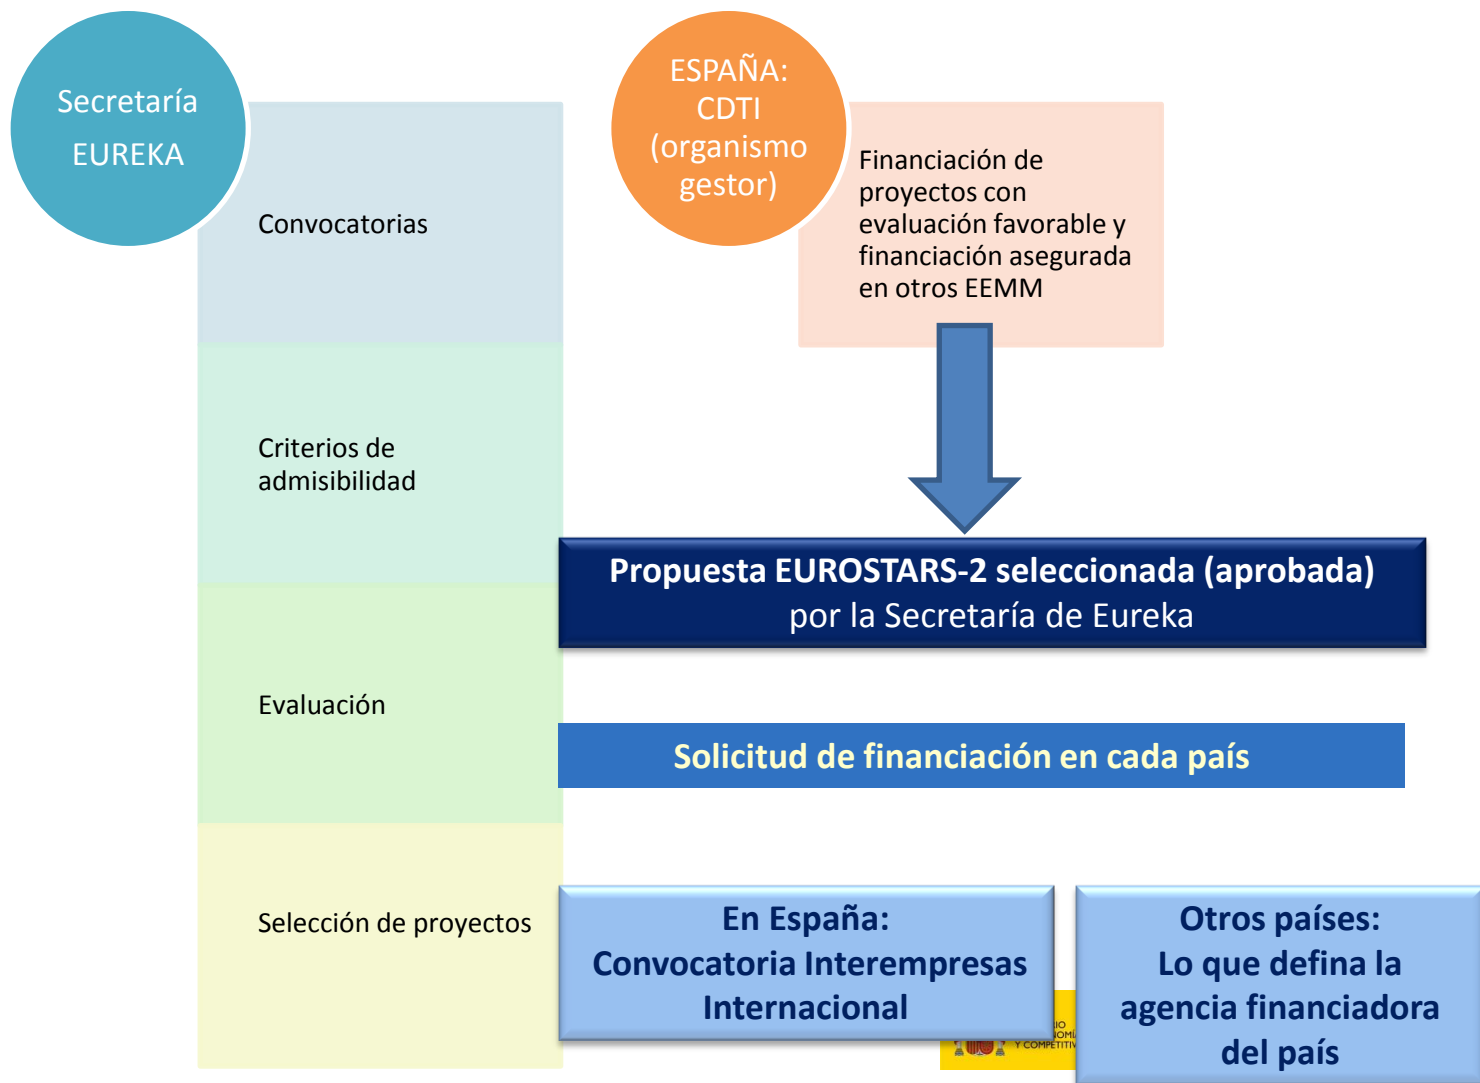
Secretaría EUREKA

Convocatorias

Criterios de admisibilidad

Evaluación

Selección de proyectos

ESPAÑA: CDTI (organismo gestor)

Financiación de proyectos con evaluación favorable y financiación asegurada en otros EEMM

Propuesta EUROSTARS-2 seleccionada (aprobada) por la Secretaría de Eureka

Solicitud de financiación en cada país

En España: Convocatoria Interempresas Internacional

Otros países: Lo que defina la agencia financiadora del país

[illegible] Y COMPETITIV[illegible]